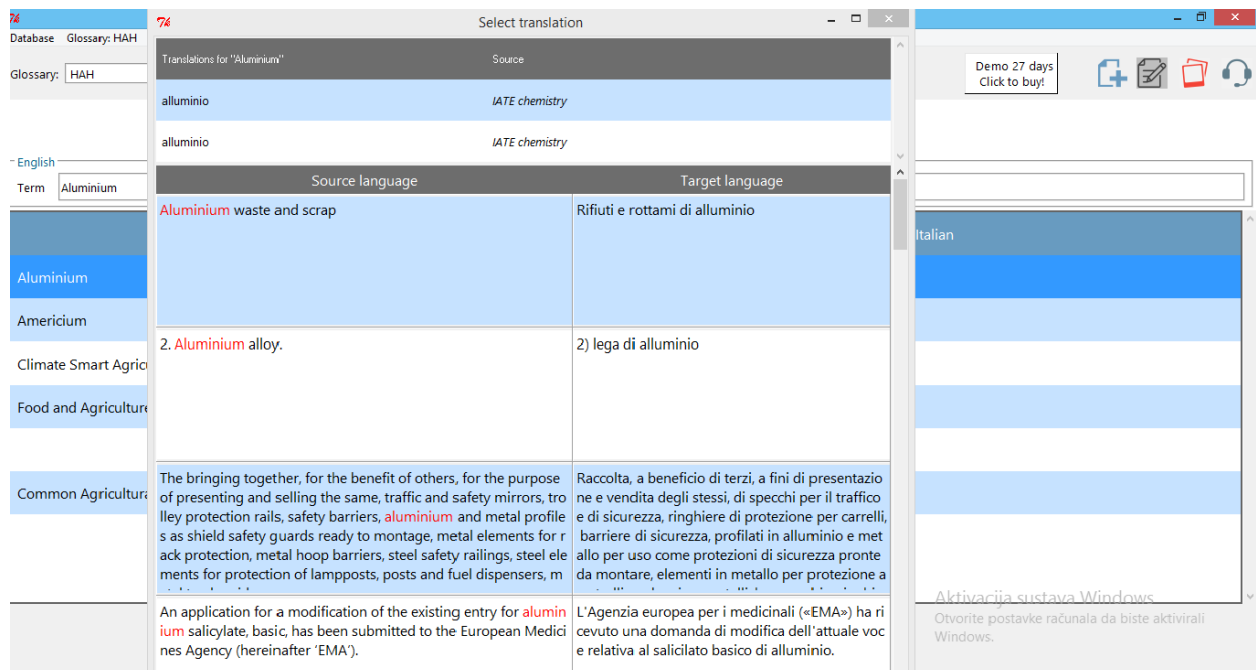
Th
Database Glossary: HAH
Glossary: HAH
Demo 27 days
Click to buy!
English
Term Aluminium
Aluminium
Americium
Climate Smart Agric
Food and Agriculture
Common Agricultura
Italian
Aktivacija sustava Windows
Otvorite postavke računala da biste aktivirali Windows.

Th Select translation

| Translations for "Aluminium" | Source |
|---|---|
| alluminio | IATE chemistry |
| alluminio | IATE chemistry |

| Source language | Target language |
|---|---|
| Aluminium waste and scrap | Rifiuti e rottami di alluminio |
| 2. Aluminium alloy. | 2) lega di alluminio |
| The bringing together, for the benefit of others, for the purpose of presenting and selling the same, traffic and safety mirrors, trolley protection rails, safety barriers, aluminium and metal profiles as shield safety guards ready to montage, metal elements for rack protection, metal hoop barriers, steel safety railings, steel elements for protection of lampposts, posts and fuel dispensers, m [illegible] | Raccolta, a beneficio di terzi, a fini di presentazione e vendita degli stessi, di specchi per il traffico e di sicurezza, ringhiere di protezione per carrelli, barriere di sicurezza, profilati in alluminio e metallo per uso come protezioni di sicurezza pronte da montare, elementi in metallo per protezione a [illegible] |
| An application for a modification of the existing entry for aluminium salicylate, basic, has been submitted to the European Medicines Agency (hereinafter 'EMA'). | L'Agenzia europea per i medicinali («EMA») ha ricevuto una domanda di modifica dell'attuale voce relativa al salicilato basico di alluminio. |